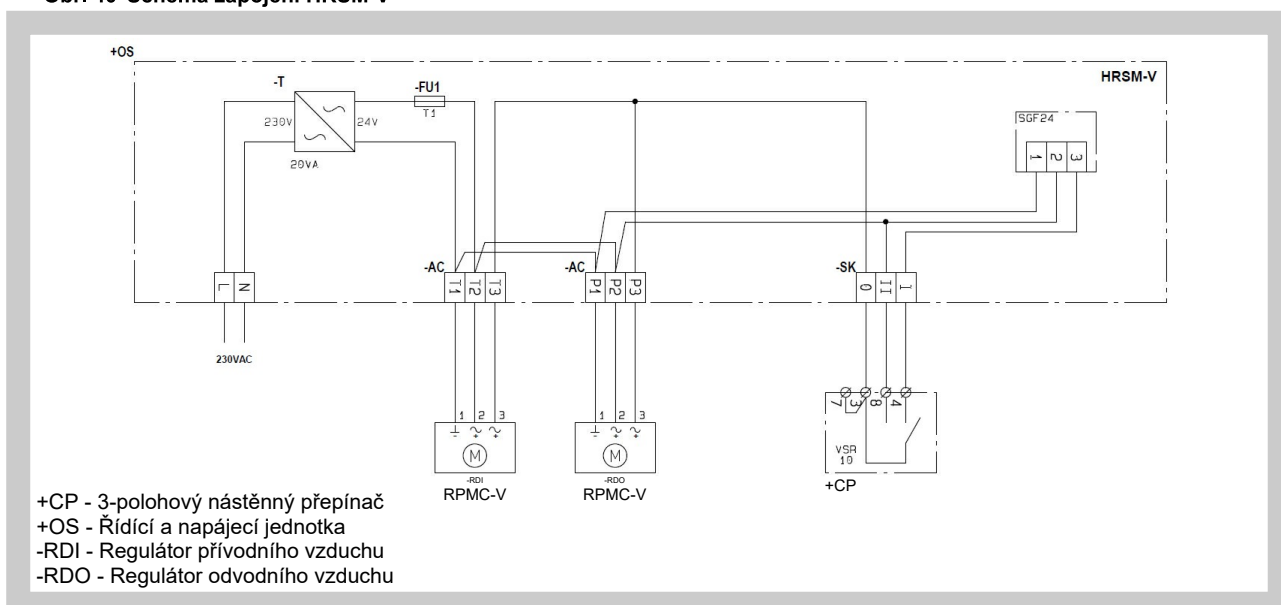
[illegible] Schéma zapojení HRSM-V

+OS

HRSM-V

-T

230V

24V

20VA

-FU1

T1

SGF24

1 2 3

-AC

T1 T2 T3

-AC

P1 P2 P3

-SK

0 I1 I

L N

230VAC

1 2 3

M

-RDI

RPMC-V

1 2 3

M

-RDO

RPMC-V

7 3 8 4

VSR 10

+CP

+CP - 3-polohový nástěnný přepínač
+OS - Řídící a napájecí jednotka
-RDI - Regulátor přívodního vzduchu
-RDO - Regulátor odvodního vzduchu